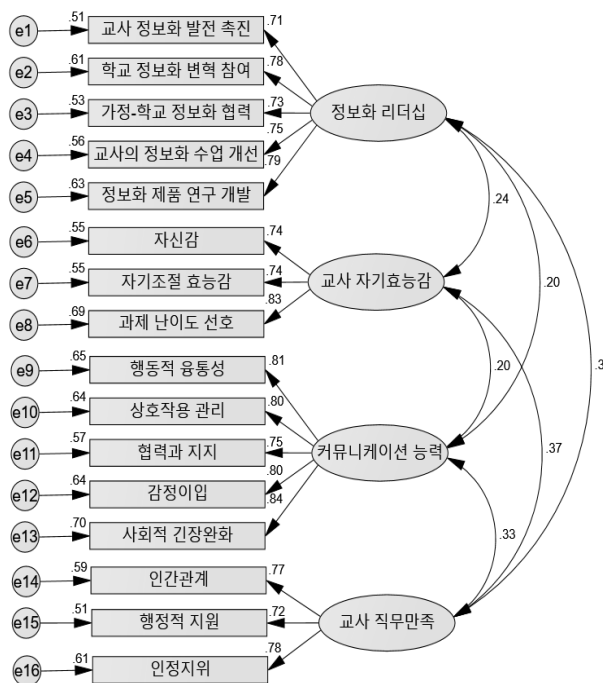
e1 .51 교사 정보화 발전 촉진 .71
e2 .61 학교 정보화 변혁 참여 .78
e3 .53 가정-학교 정보화 협력 .73
e4 .56 교사의 정보화 수업 개선 .75
e5 .63 정보화 제품 연구 개발 .79
정보화 리더십
.24
.20
.3
e6 .55 자신감 .74
e7 .55 자기조절 효능감 .74
e8 .69 과제 난이도 선호 .83
교사 자기효능감
.20
.37
e9 .65 행동적 융통성 .81
e10 .64 상호작용 관리 .80
e11 .57 협력과 지지 .75
e12 .64 감정이입 .80
e13 .70 사회적 긴장완화 .84
커뮤니케이션 능력
.33
e14 .59 인간관계 .77
e15 .51 행정적 지원 .72
e16 .61 인정지위 .78
교사 직무만족